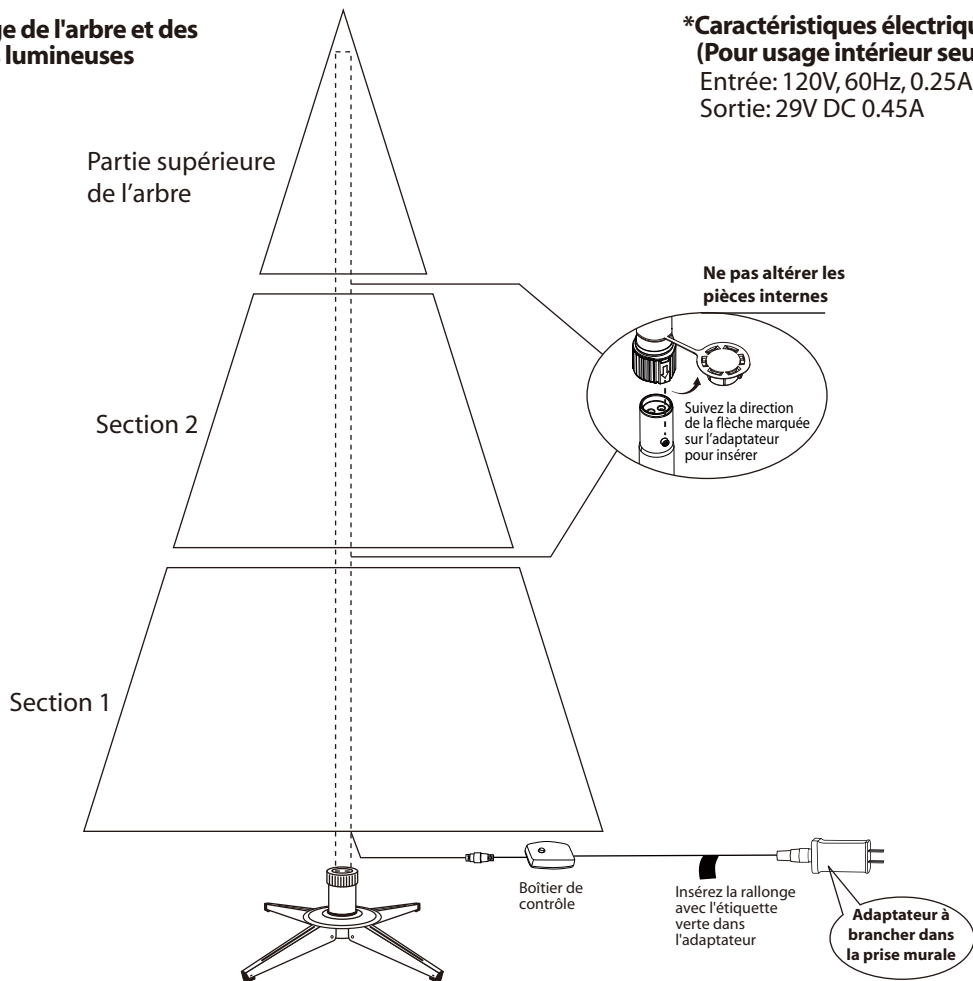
ge de l'arbre et des lumineuses

*Caractéristiques électriqu (Pour usage intérieur seu
Entrée: 120V, 60Hz, 0.25A
Sortie: 29V DC 0.45A

Partie supérieure de l'arbre

Ne pas altérer les pièces internes

Suivez la direction de la flèche marquée sur l'adaptateur pour insérer

Section 2

Section 1

Boîtier de contrôle

Insérez la rallonge avec l'étiquette verte dans l'adaptateur

Adaptateur à brancher dans la prise murale